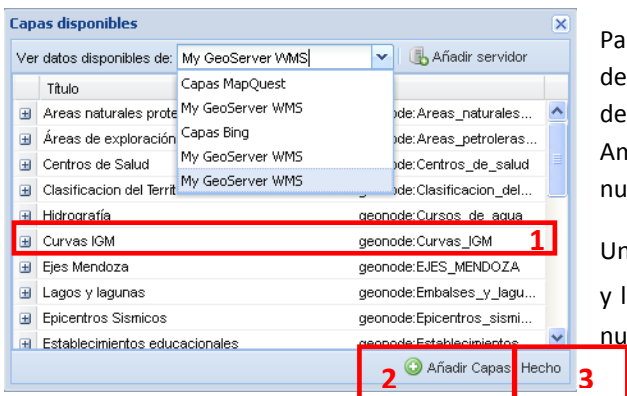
Capas disponibles

Ver datos disponibles de: My GeoServer WMS

Añadir servidor

Capas MapQuest
My GeoServer WMS
Capas Bing
My GeoServer WMS
My GeoServer WMS

| Título | |
|---|---|
| Areas naturales prote | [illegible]ode:Areas_naturales... |
| Áreas de exploración | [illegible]ode:Areas_petroleras... |
| Centros de Salud | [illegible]ode:Centros_de_salud |
| Clasificacion del Territ | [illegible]ode:Clasificacion_del... |
| Hidrografía | geonode:Cursos_de_agua |
| Curvas IGM | geonode:Curvas_IGM |
| Ejes Mendoza | geonode:EJES_MENDOZA |
| Lagos y lagunas | geonode:Embalses_y_lagu... |
| Epicentros Sismicos | geonode:Epicentros_sismi... |
| Establecimientos educacionales | geonode:Establecimientos |

1

2 Añadir Capas 3 Hecho

Pa
de
de
An
nu

Un
y l
nu